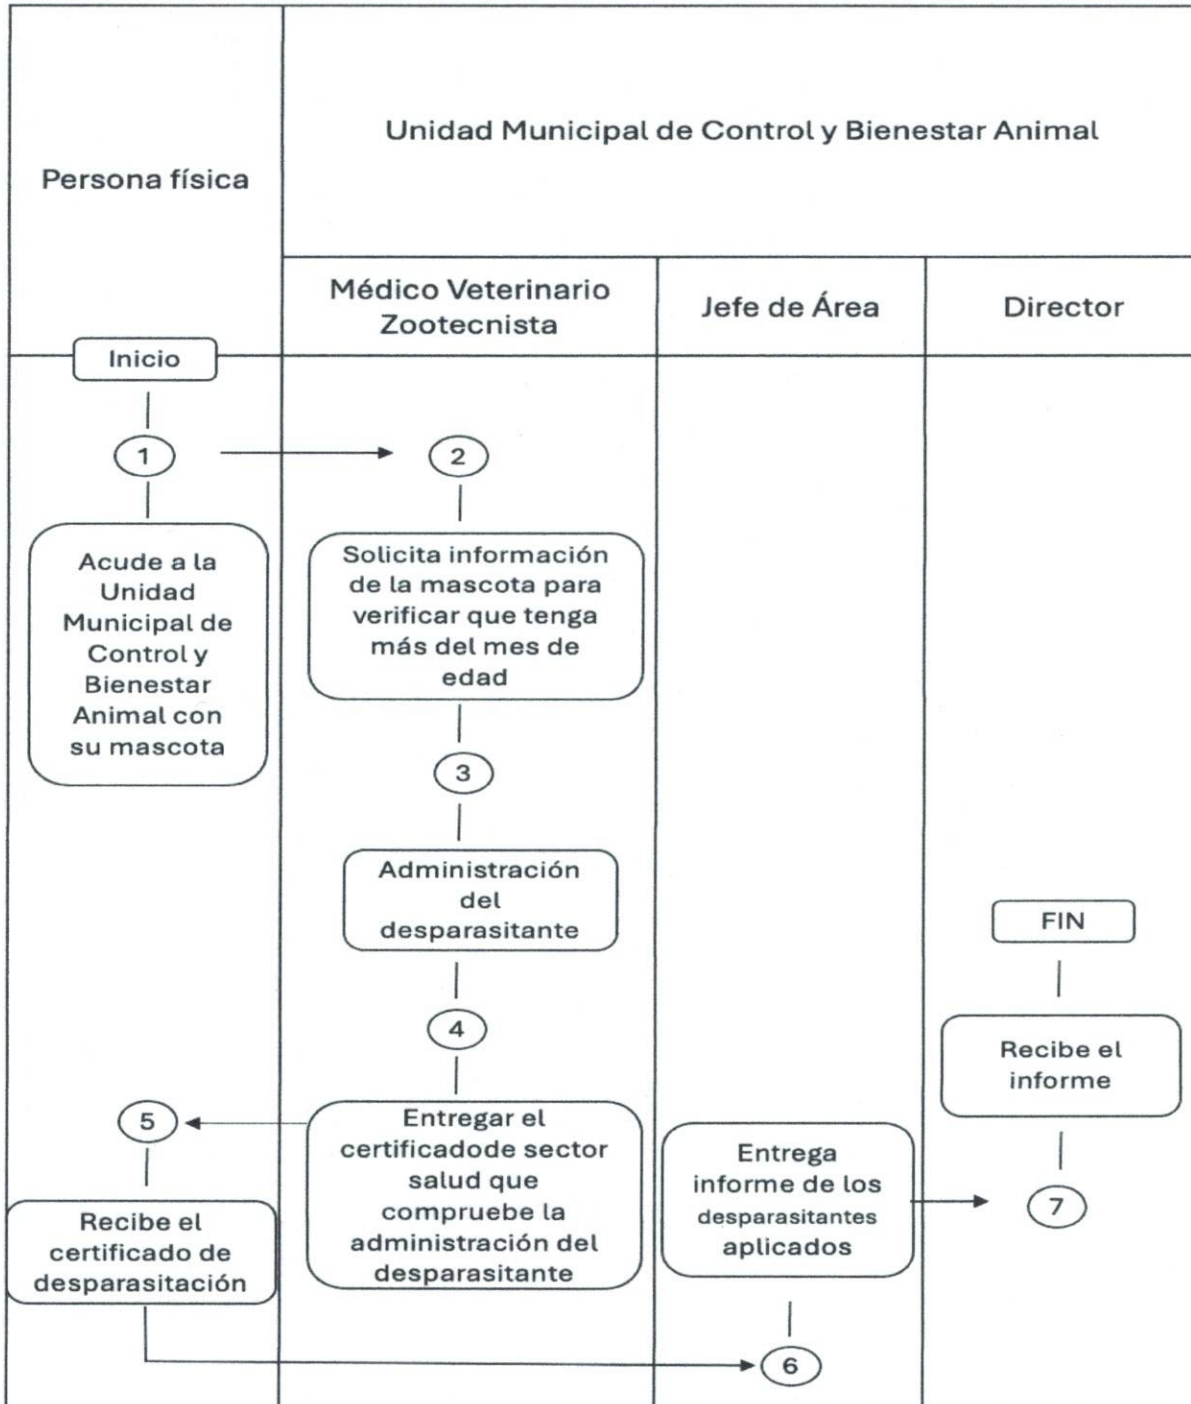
| Persona física | Unidad Municipal de Control y Bienestar Animal | | |
|---|---|---|---|
| | Médico Veterinario Zootecnista | Jefe de Área | Director |

Inicio

1

Acude a la Unidad Municipal de Control y Bienestar Animal con su mascota

2

Solicita información de la mascota para verificar que tenga más del mes de edad

3

Administración del desparasitante

4

Entregar el certificadode sector salud que compruebe la administración del desparasitante

5

Recibe el certificado de desparasitación

6

Entrega informe de los desparasitantes aplicados

7

Recibe el informe

FIN